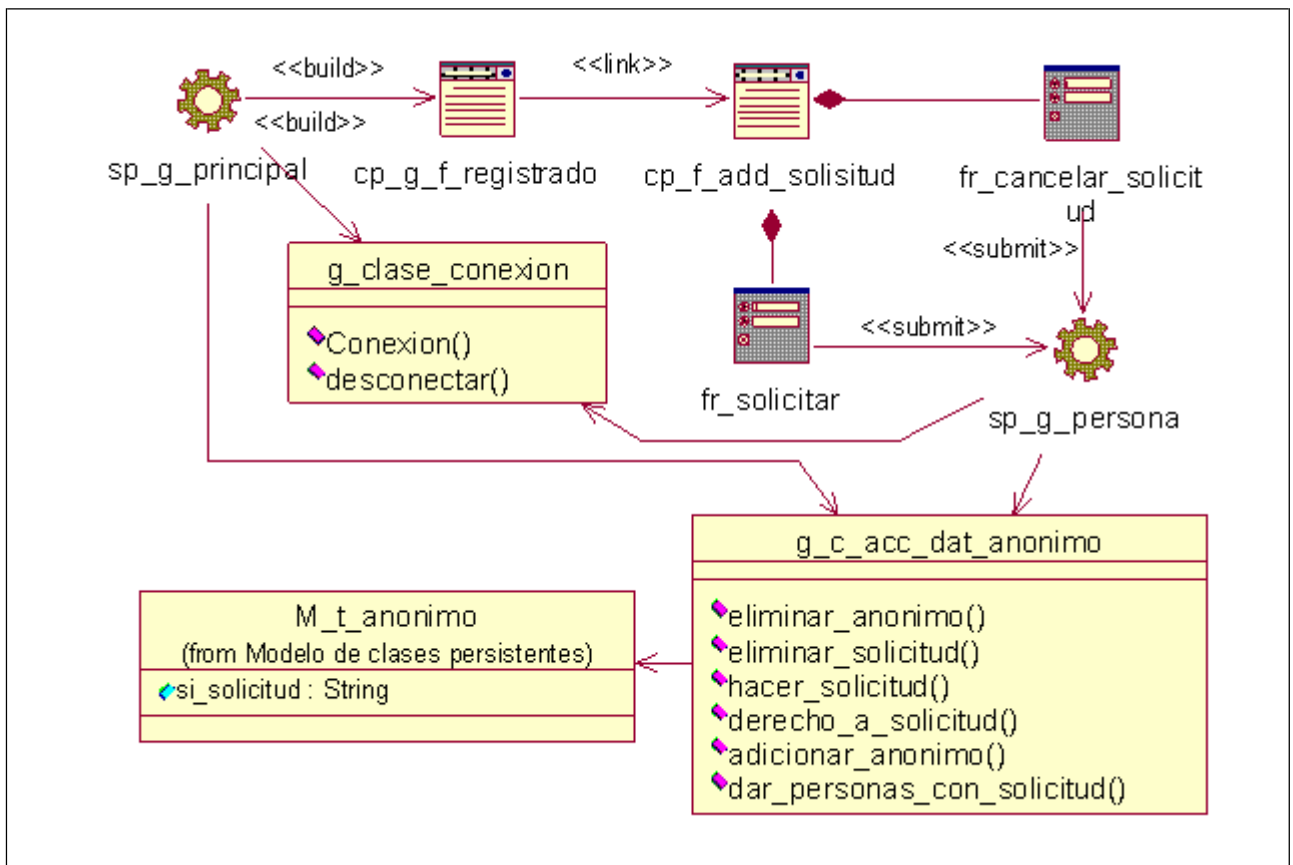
<<build>>
<<build>>
<<link>>
sp_g_principal
cp_g_f_registrado
cp_f_add_solisitud
fr_cancelar_solicitud
<<submit>>
g_clase_conexion
Conexion()
desconectar()
<<submit>>
fr_solicitar
sp_g_persona
g_c_acc_dat_anonimo
eliminar_anonimo()
eliminar_solicitud()
hacer_solicitud()
derecho_a_solicitud()
adicionar_anonimo()
dar_personas_con_solicitud()
M_t_anonimo
(from Modelo de clases persistentes)
si_solicitud : String